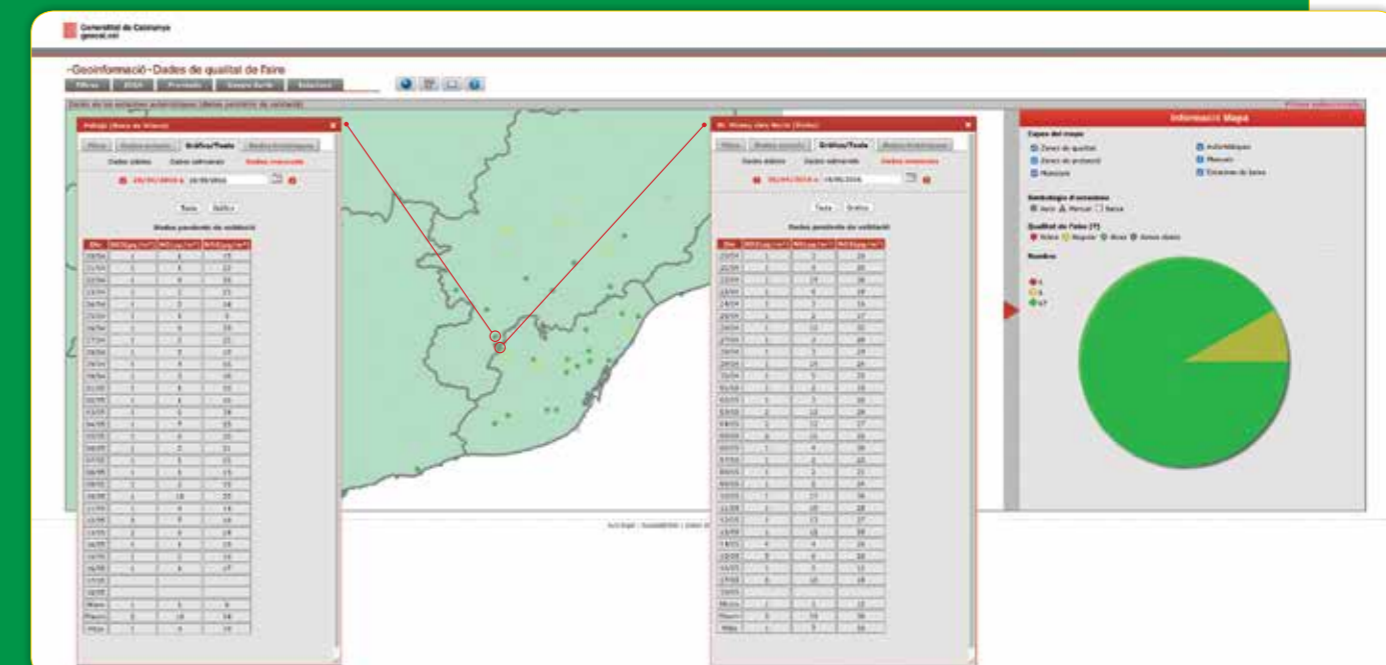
Generalitat de Catalunya
gencat.cat

-Geoinformació-Dades de qualitat de l'aire

Tesla Gràfic

Dades pendents de validació

Tesla Gràfic

Dades pendents de validació

Informació Mapa

Capes del mapa

Zones de qualitat

Zones de protecció

Municipis

Automàtiques

Manuals

Estacions de base

Simbologia d'estacions

Qualitat de l'aire

Nombre

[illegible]